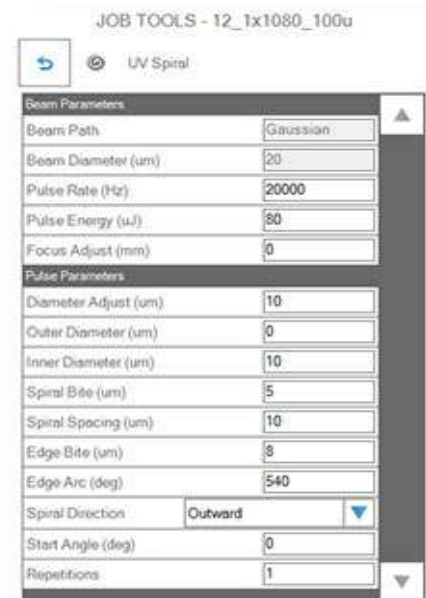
JOB TOOLS - 12_1x1080_100u

UV Spiral

Beam Parameters

| | |
|---|---|
| Beam Path | Gaussian |
| Beam Diameter (um) | 20 |
| Pulse Rate (Hz) | 20000 |
| Pulse Energy (uJ) | 80 |
| Focus Adjust (mm) | 0 |

Pulse Parameters

| | |
|---|---|
| Diameter Adjust (um) | 10 |
| Outer Diameter (um) | 0 |
| Inner Diameter (um) | 10 |
| Spiral Bite (um) | 5 |
| Spiral Spacing (um) | 10 |
| Edge Bite (um) | 8 |
| Edge Arc (deg) | 540 |
| Spiral Direction | Outward |
| Start Angle (deg) | 0 |
| Repetitions | 1 |